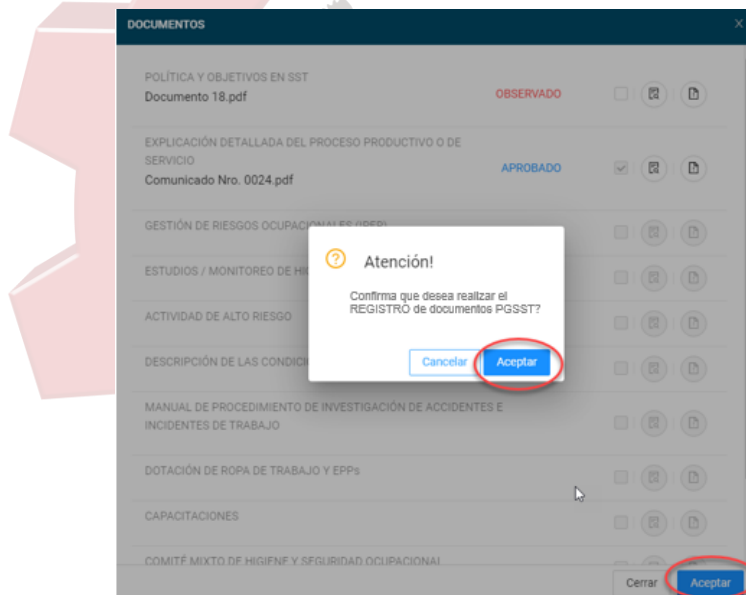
DOCUMENTOS

POLÍTICA Y OBJETIVOS EN SST
Documento 18.pdf
OBSERVADO

EXPLICACIÓN DETALLADA DEL PROCESO PRODUCTIVO O DE SERVICIO
Comunicado Nro. 0024.pdf
APROBADO

GESTIÓN DE RIESGOS OCUPACIONALES (IPER)

ESTUDIOS / MONITOREO DE HI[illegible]

ACTIVIDAD DE ALTO RIESGO

DESCRIPCIÓN DE LAS CONDICI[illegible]

MANUAL DE PROCEDIMIENTO DE INVESTIGACIÓN DE ACCIDENTES E INCIDENTES DE TRABAJO

DOTACIÓN DE ROPA DE TRABAJO Y EPPs

CAPACITACIONES

COMITÉ MIXTO DE HIGIENE Y SEGURIDAD OCUPACIONAL

Atención!

Confirma que desea realizar el REGISTRO de documentos PGSST?

Cancelar
Aceptar

Cerrar
Aceptar